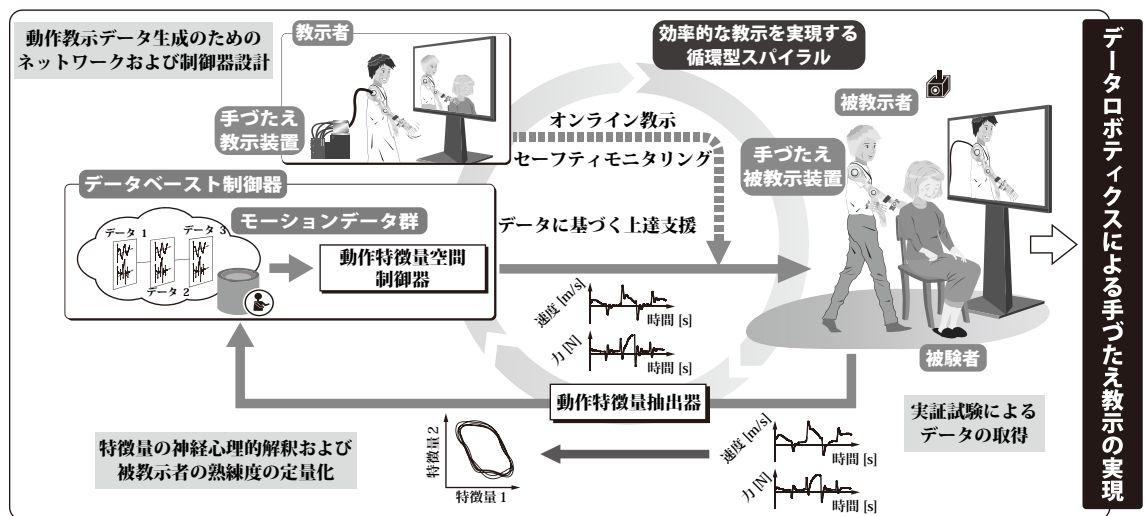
動作教示データ生成のための
ネットワークおよび制御器設計

教示者

手づたえ
教示装置

効率的な教示を実現する
循環型スパイラル

オンライン教示

セーフティモニタリング

被教示者

手づたえ
被教示装置

データベースト制御器

モーションデータ群

データ 1

データ 2

データ 3

動作特徴量空間
制御器

データに基づく上達支援

速度 [m/s]

時間 [s]

力 [N]

被験者

動作特徴量抽出器

実証試験による
データの取得

特徴量の神経心理的解釈および
被教示者の熟練度の定量化

特徴量 2

特徴量 1

速度 [m/s]

時間 [s]

力 [N]

時間 [s]

データロボティクスによる手づたえ教示の実現